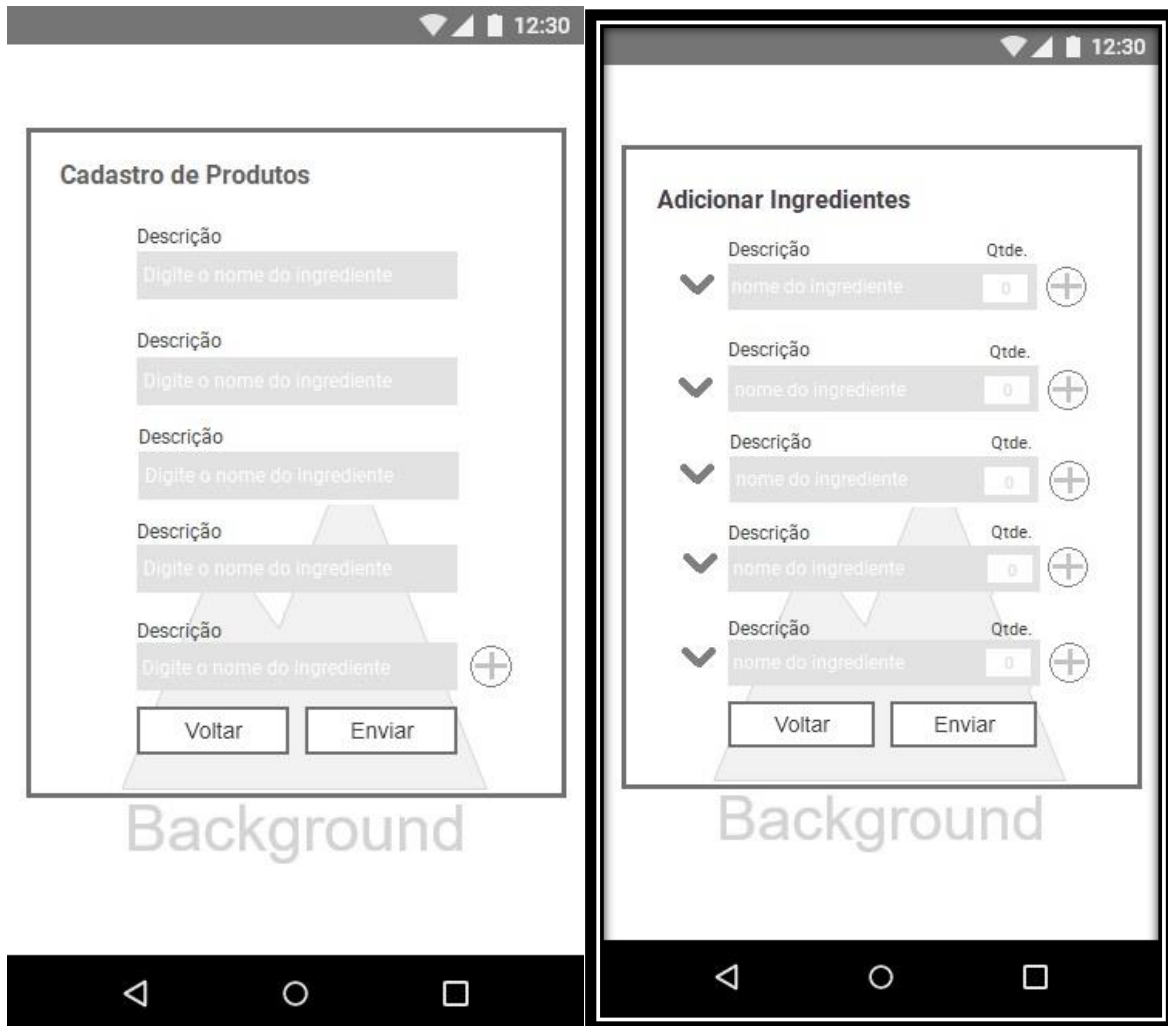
12:30

Cadastro de Produtos

Descrição
Digite o nome do ingrediente

Descrição
Digite o nome do ingrediente

Descrição
Digite o nome do ingrediente

Descrição
Digite o nome do ingrediente

Descrição
Digite o nome do ingrediente

Voltar Enviar

Background

12:30

Adicionar Ingredientes

Descrição Qtde.
nome do ingrediente 0

Descrição Qtde.
nome do ingrediente 0

Descrição Qtde.
nome do ingrediente 0

Descrição Qtde.
nome do ingrediente 0

Descrição Qtde.
nome do ingrediente 0

Voltar Enviar

Background